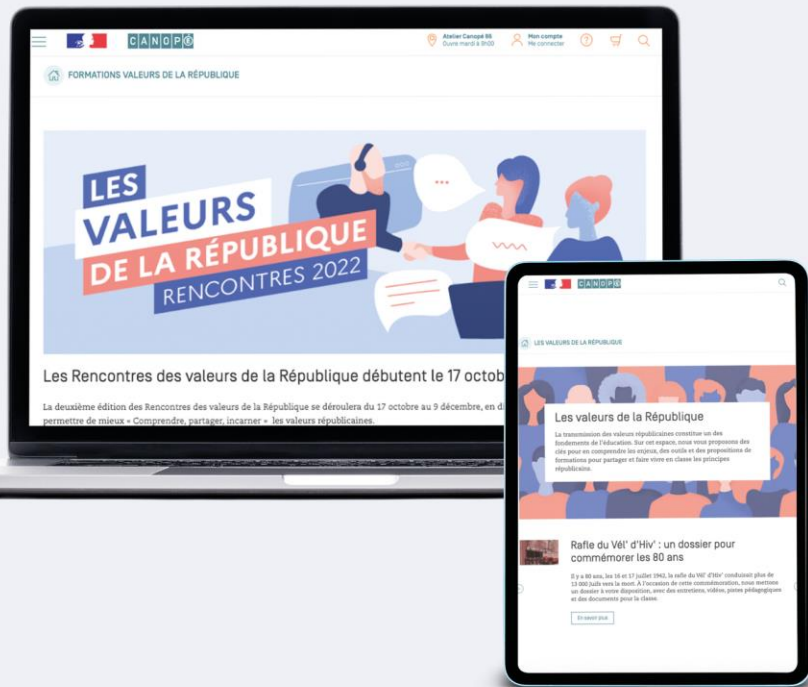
CANOPÉ

Atelier Canopé 86
Ouvre mardi à 9h00

Mon compte
Me connecter

FORMATIONS VALEURS DE LA RÉPUBLIQUE

LES VALEURS DE LA RÉPUBLIQUE RENCONTRES 2022

Les Rencontres des valeurs de la République débutent le 17 octob

La deuxième édition des Rencontres des valeurs de la République se déroulera du 17 octobre au 9 décembre, en d permettre de mieux « Comprendre, partager, incarner » les valeurs républicaines.

CANOPÉ

LES VALEURS DE LA RÉPUBLIQUE

Les valeurs de la République

La transmission des valeurs républicaines constitue un des fondements de l'éducation. Sur cet espace, nous vous proposons des clés pour en comprendre les enjeux, des outils et des propositions de formations pour partager et faire vivre en classe les principes républicains.

Rafle du Vél' d'Hiv' : un dossier pour commémorer les 80 ans

Il y a 80 ans, les 16 et 17 juillet 1942, la rafle du Vél' d'Hiv' conduisait plus de 13 000 Juifs vers la mort. À l'occasion de cette commémoration, nous mettons un dossier à votre disposition, avec des entretiens, vidéos, pistes pédagogiques et des documents pour la classe.

En savoir plus